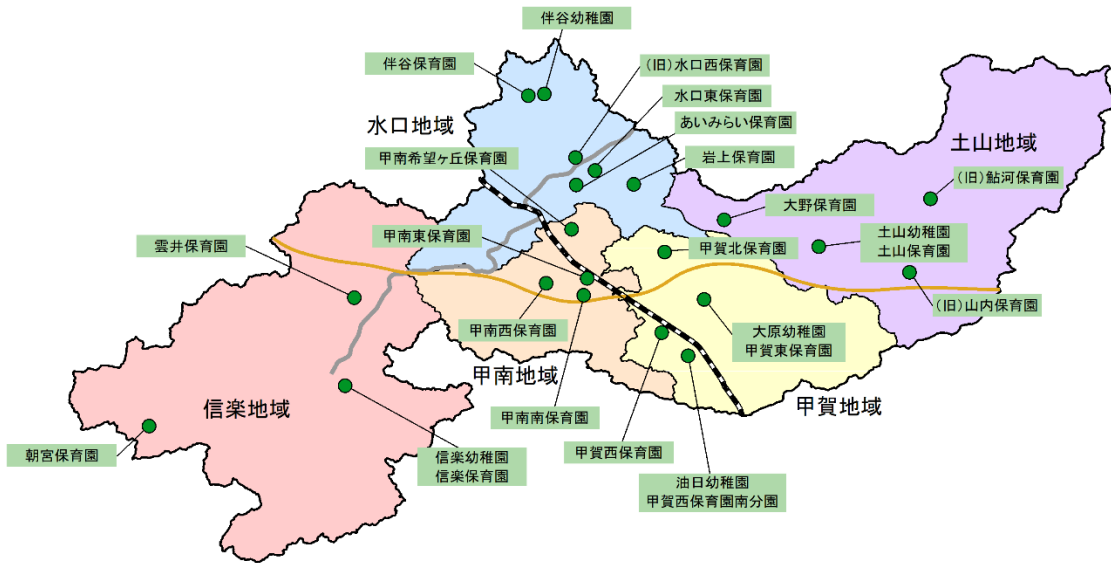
伴谷幼稚園
伴谷保育園
（旧）水口西保育園
水口東保育園
あいみらい保育園
岩上保育園
水口地域
甲南希望ヶ丘保育園
土山地域
（旧）鮎河保育園
大野保育園
土山幼稚園
土山保育園
甲賀北保育園
雲井保育園
甲南東保育園
（旧）山内保育園
甲南西保育園
大原幼稚園
甲賀東保育園
甲南地域
信楽地域
甲賀地域
甲南南保育園
朝宮保育園
甲賀西保育園
信楽幼稚園
信楽保育園
油日幼稚園
甲賀西保育園南分園